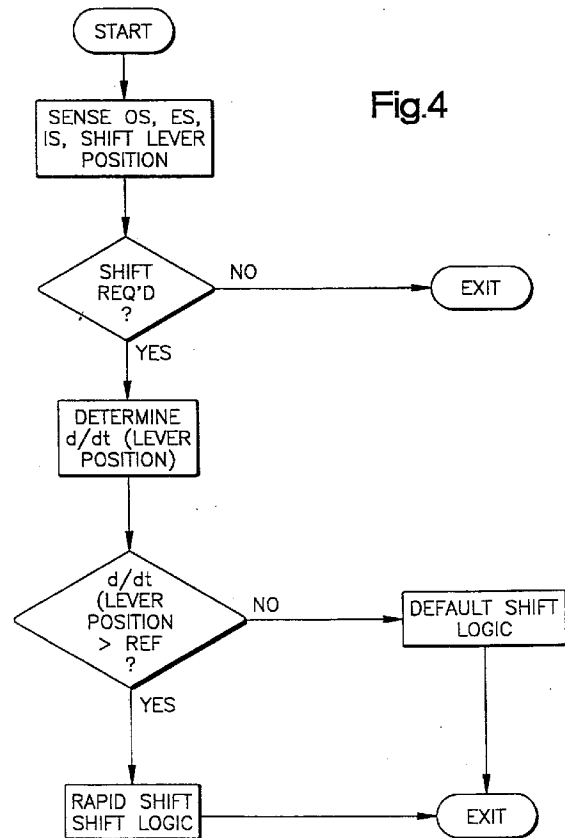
START

Fig.4

SENSE OS, ES, IS, SHIFT LEVER POSITION

SHIFT REQ'D ?

NO

EXIT

YES

DETERMINE d/dt (LEVER POSITION)

d/dt (LEVER POSITION > REF ?

NO

DEFAULT SHIFT LOGIC

YES

RAPID SHIFT SHIFT LOGIC

EXIT